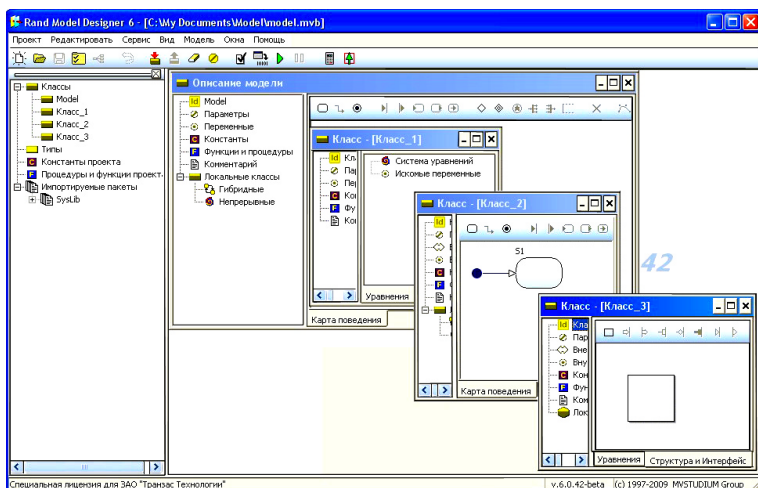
Rand Model Designer 6 - [C:\My Documents\Model\model.mvb]

Проект Редактировать Сервис Вид Модель Окна Помощь

Классы
Model
Класс_1
Класс_2
Класс_3
Типы
Константы проекта
Процедуры и функции проект
Импортируемые пакеты
SysLib

Описание модели

Model
Параметры
Переменные
Константы
Функции и процедуры
Комментарий
Локальные классы
Гибридные
Непрерывные

Карта поведения

Класс - [Класс_1]

Кл
Пар
Пер
Ко
Фу
Ко

Система уравнений
Искомые переменные

Уравнения

Класс - [Класс_2]

S1

Карта поведения

42

Класс - [Класс_3]

Кла
Пар
Вне
Вну
Кон
Фун
Ком
Лок

Уравнения Структура и Интерфейс

Специальная лицензия для ЗАО "Транзас Технологии"
v.6.0.42-beta (c) 1997-2009 MVSTUDIUM Group